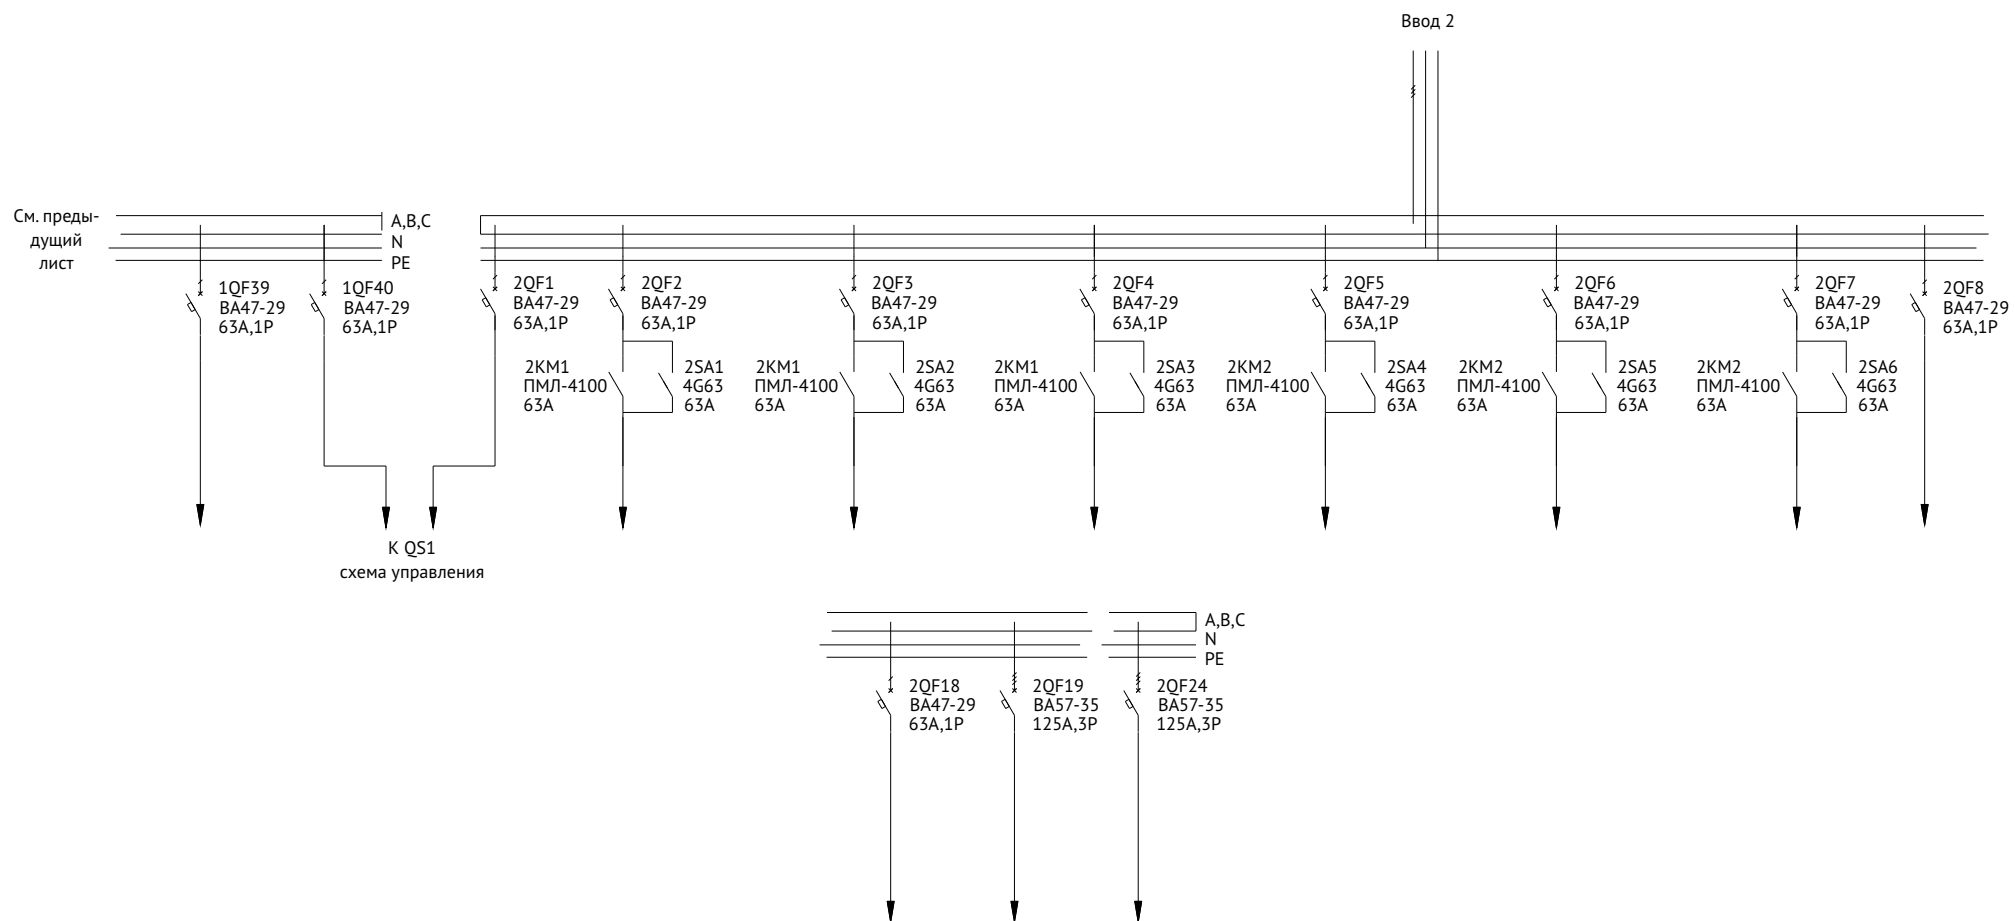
Ввод 2

См. преды-
дущий
лист

A,B,C
N
PE

1QF39
ВА47-29
63А,1Р

1QF40
ВА47-29
63А,1Р

2QF1
ВА47-29
63А,1Р

2QF2
ВА47-29
63А,1Р

2KM1
ПМЛ-4100
63А

2SA1
4G63
63A

2QF3
ВА47-29
63А,1Р

2KM1
ПМЛ-4100
63А

2SA2
4G63
63A

2QF4
ВА47-29
63А,1Р

2KM1
ПМЛ-4100
63А

2SA3
4G63
63A

2QF5
ВА47-29
63А,1Р

2KM2
ПМЛ-4100
63А

2SA4
4G63
63A

2QF6
ВА47-29
63А,1Р

2KM2
ПМЛ-4100
63А

2SA5
4G63
63A

2QF7
ВА47-29
63А,1Р

2KM2
ПМЛ-4100
63А

2SA6
4G63
63A

2QF8
ВА47-29
63А,1Р

К QS1
схема управления

A,B,C
N
PE

2QF18
ВА47-29
63А,1Р

2QF19
ВА57-35
125А,3Р

2QF24
ВА57-35
125А,3Р